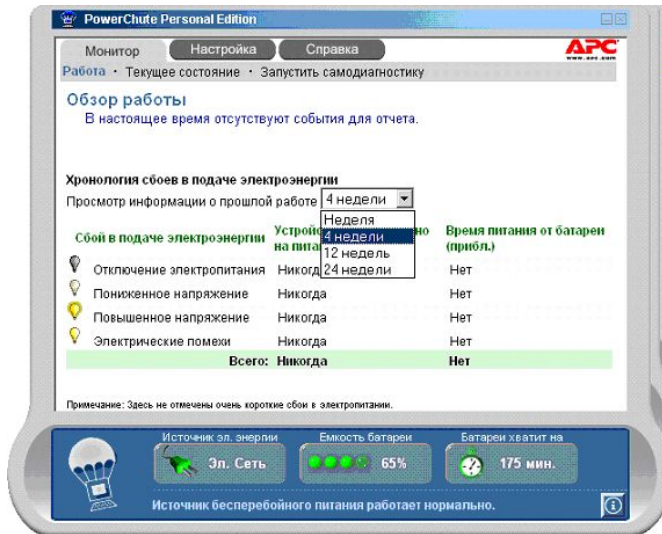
PowerChute Personal Edition

Монитор Настройка Справка

APC
www.apc.com

Работа · Текущее состояние · Запустить самодиагностику

Обзор работы
В настоящее время отсутствуют события для отчета.

Хронология сбоев в подаче электроэнергии
Просмотр информации о прошлой работе 4 недели

Неделя
4 недели
12 недель
24 недели

| Сбой в подаче электроэнергии | Устройс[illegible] на пита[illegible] | Время питания от батареи (прибл.) |
|---|---|---|
| Отключение электропитания | Никогд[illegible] | Нет |
| Пониженное напряжение | Никогда | Нет |
| Повышенное напряжение | Никогда | Нет |
| Электрические помехи | Никогда | Нет |
| Всего: | Никогда | Нет |

Примечание: Здесь не отмечены очень короткие сбои в электропитании.

Источник эл. энергии
Эл. Сеть

Емкость батареи
65%

Батареи хватит на
175 мин.

Источник бесперебойного питания работает нормально.